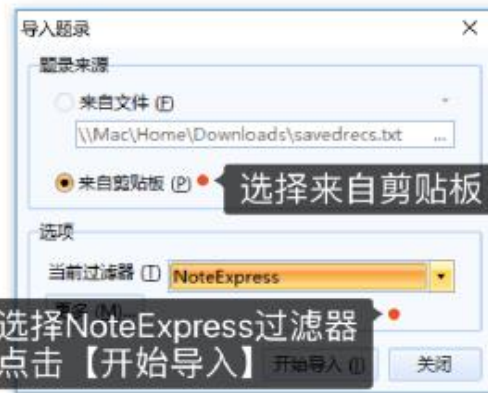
导入题录

题录来源

来自文件 (F)

\\Mac\Home\Downloads\savedrecs.txt ...

来自剪贴板 (P)

选择来自剪贴板

选项

当前过滤器 (I) NoteExpress

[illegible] (M)...

选择NoteExpress过滤器
点击【开始导入】

开始导入 (I)

关闭